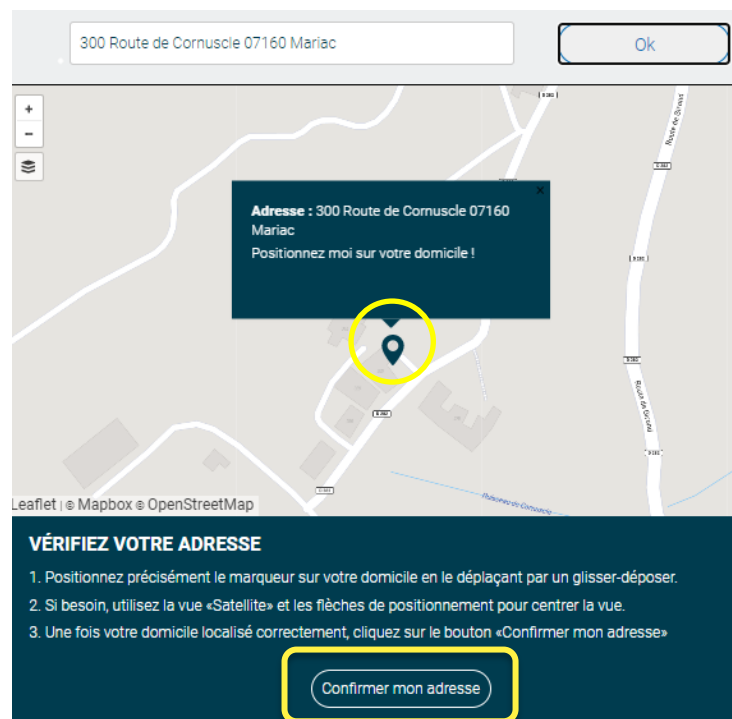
300 Route de Cornuscle 07160 Mariac

Ok

+
-

×
**Adresse :** 300 Route de Cornuscle 07160 Mariac
Positionnez moi sur votre domicile !

Leaflet | © Mapbox © OpenStreetMap

VÉRIFIEZ VOTRE ADRESSE

1. Positionnez précisément le marqueur sur votre domicile en le déplaçant par un glisser-déposer.
2. Si besoin, utilisez la vue «Satellite» et les flèches de positionnement pour centrer la vue.
3. Une fois votre domicile localisé correctement, cliquez sur le bouton «Confirmer mon adresse»

Confirmer mon adresse